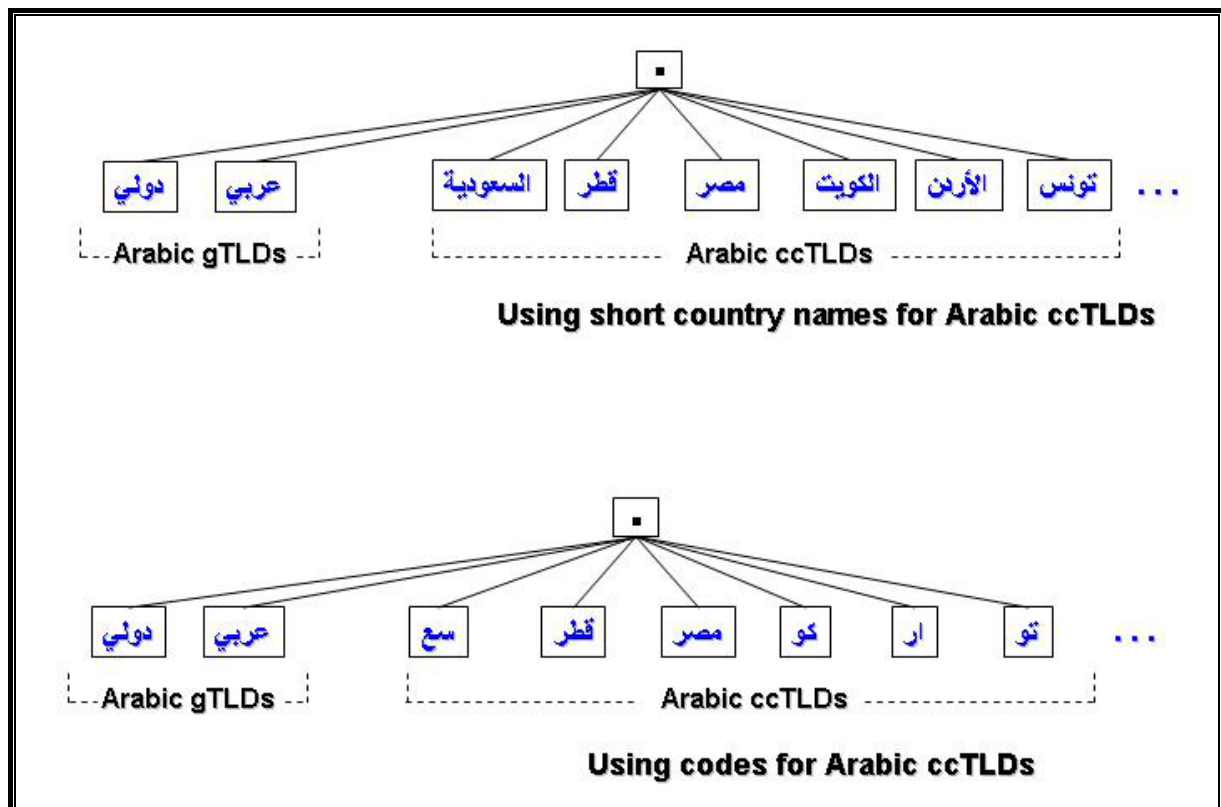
.

دولي عربي السعودية قطر مصر الكويت الأردن تونس ...

Arabic gTLDs Arabic ccTLDs

Using short country names for Arabic ccTLDs

.

دولي عربي سع قطر مصر كو ار تو ...

Arabic gTLDs Arabic ccTLDs

Using codes for Arabic ccTLDs